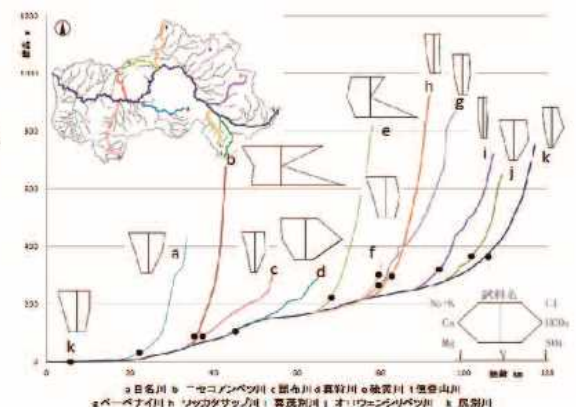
1200
標高 m
1000
800
600
400
200
0
0
20
40
60
80
100
120
距離 km
a
b
c
d
e
f
g
h
i
j
k
k
Na+K
Cl
Ca
HCO3
Mg
SO4
試料名
a 日名川 b ニセコアンベツ川 c 瑞布川 d 辺別川 e 美瑛川 f 忠別川 g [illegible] h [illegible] i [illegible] j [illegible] k 尻別川